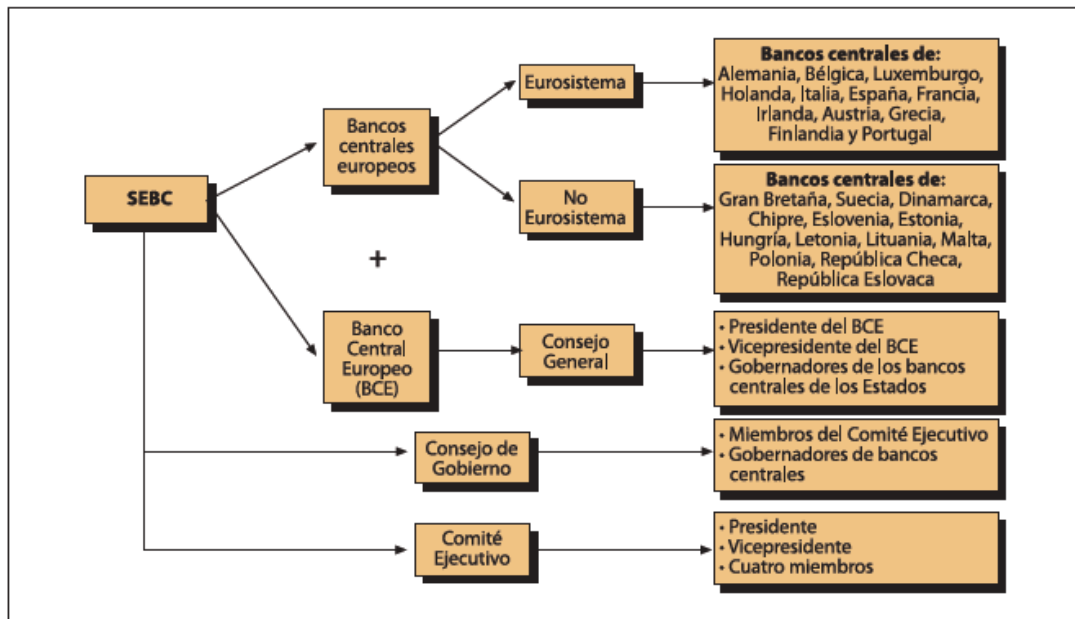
SEBC

Bancos centrales europeos

Eurosistema

**Bancos centrales de:**
Alemania, Bélgica, Luxemburgo, Holanda, Italia, España, Francia, Irlanda, Austria, Grecia, Finlandia y Portugal

No Eurosistema

**Bancos centrales de:**
Gran Bretaña, Suecia, Dinamarca, Chipre, Eslovenia, Estonia, Hungría, Letonia, Lituania, Malta, Polonia, República Checa, República Eslovaca

+

Banco Central Europeo (BCE)

Consejo General

• Presidente del BCE
• Vicepresidente del BCE
• Gobernadores de los bancos centrales de los Estados

Consejo de Gobierno

• Miembros del Comité Ejecutivo
• Gobernadores de bancos centrales

Comité Ejecutivo

• Presidente
• Vicepresidente
• Cuatro miembros